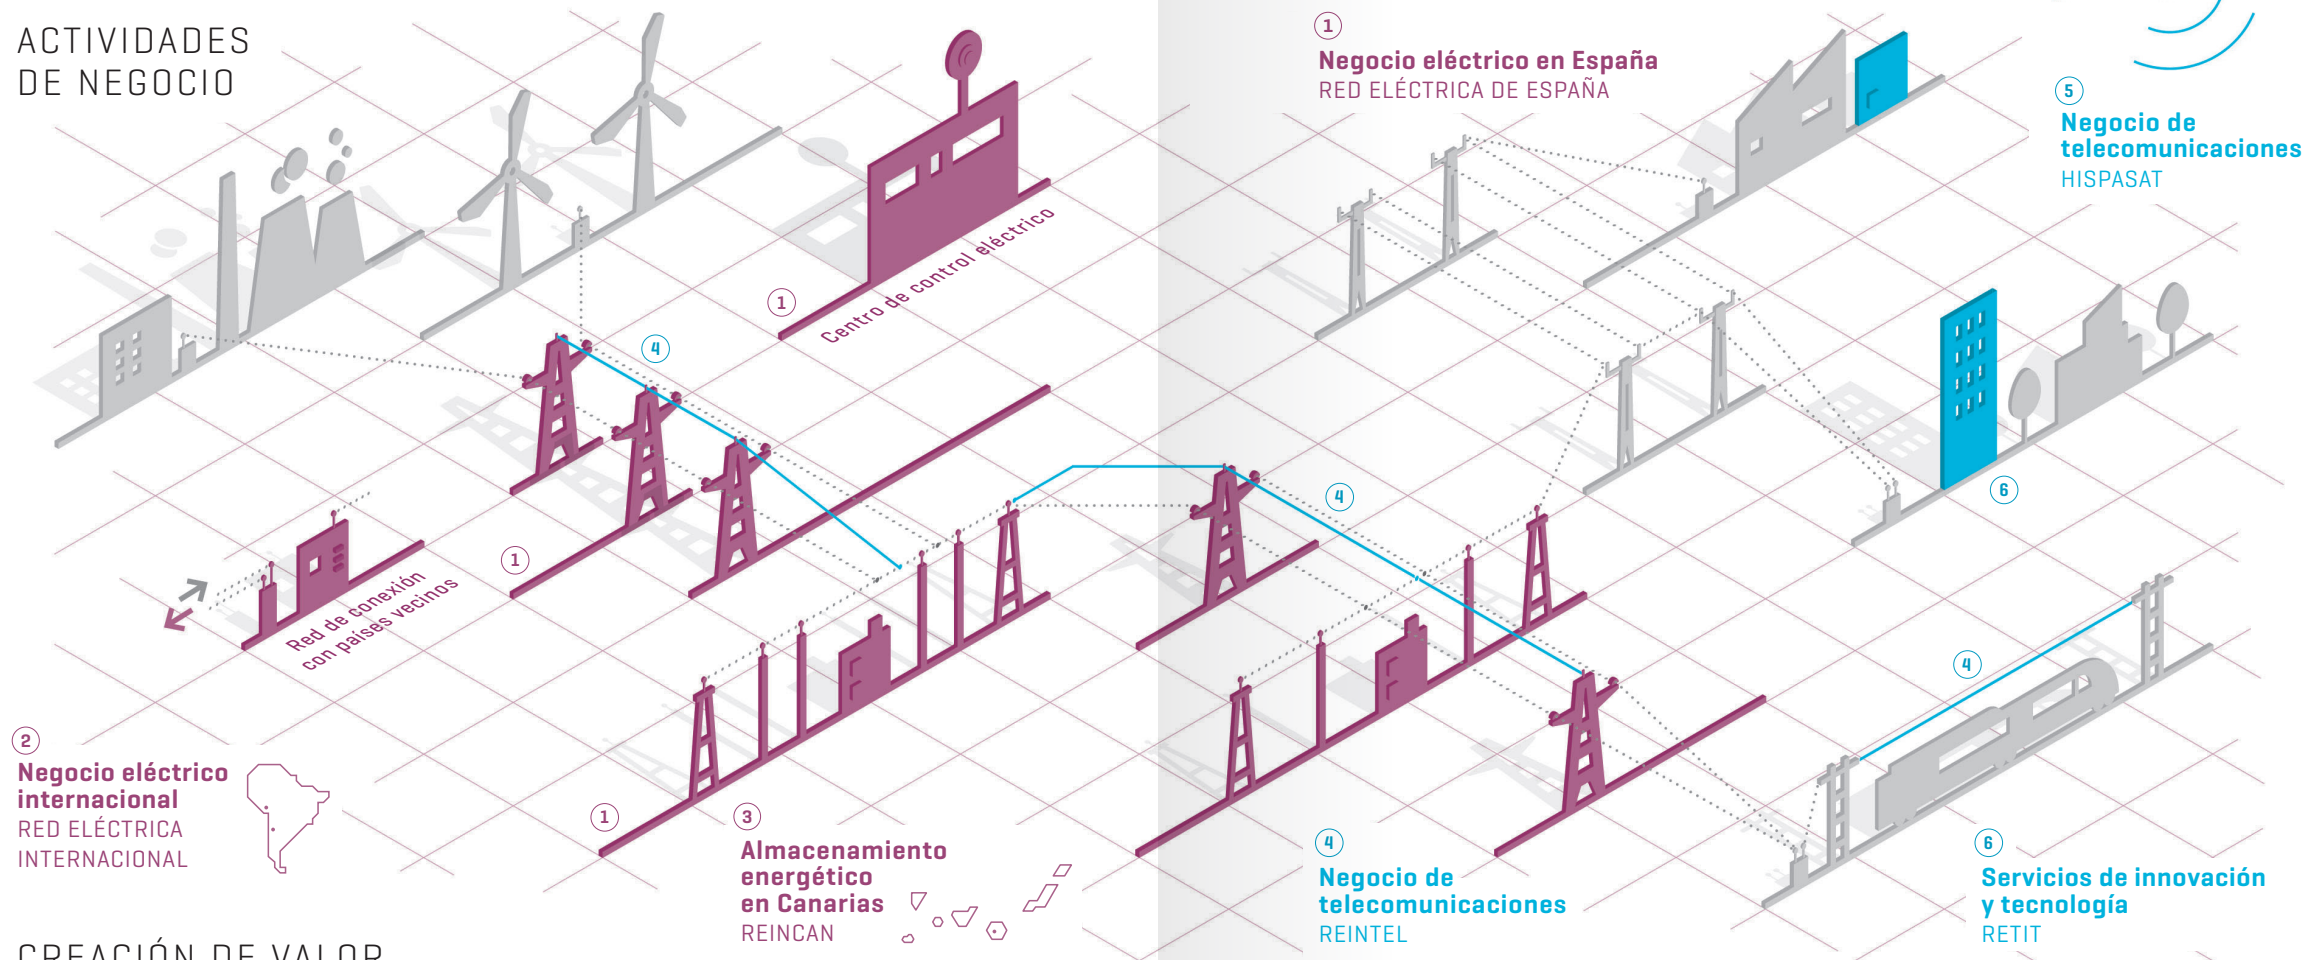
ACTIVIDADES
DE NEGOCIO

1
Negocio eléctrico en España
RED ELÉCTRICA DE ESPAÑA

5
Negocio de telecomunicaciones
HISPASAT

1
Centro de control eléctrico

4

1

Red de conexión con países vecinos

4

4

6

4

2
Negocio eléctrico internacional
RED ELÉCTRICA INTERNACIONAL

1

3
Almacenamiento energético en Canarias
REINCAN

4
Negocio de telecomunicaciones
REINTEL

6
Servicios de innovación y tecnología
RETIT

CREACIÓN DE VALOR